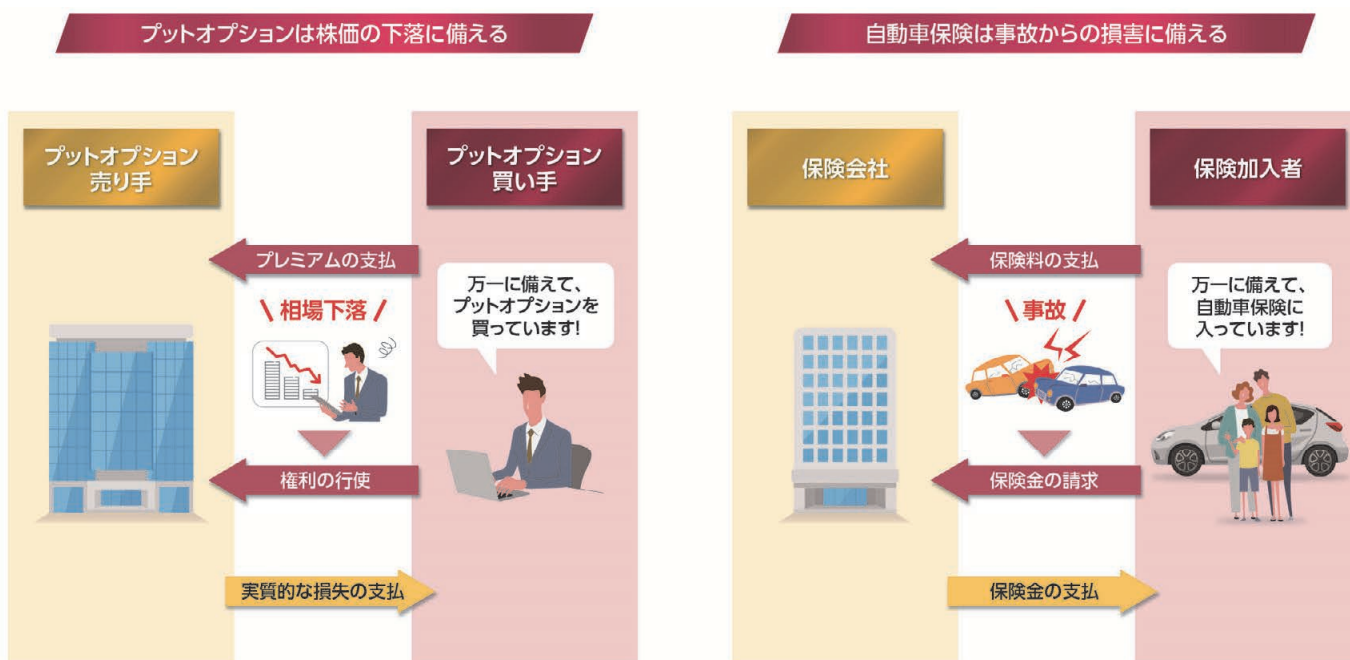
プットオプションは株価の下落に備える

プットオプション売り手

プットオプション買い手

プレミアムの支払

万一に備えて、プットオプションを買っています!

\ 相場下落 /

権利の行使

実質的な損失の支払

自動車保険は事故からの損害に備える

保険会社

保険加入者

保険料の支払

万一に備えて、自動車保険に入っています!

\ 事故 /

保険金の請求

保険金の支払